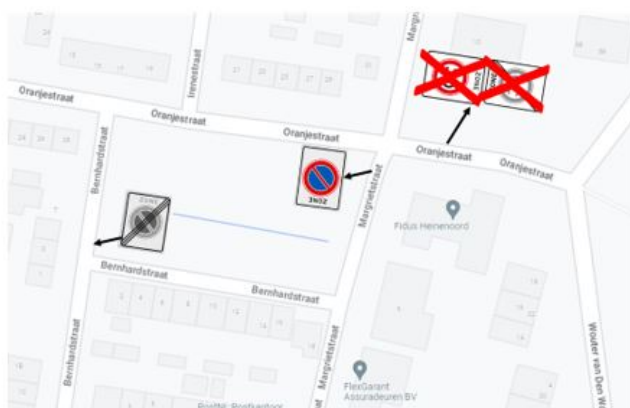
Oranjestraat
Irenestraat
Margrietstraat
Oranjestraat
Oranjestraat
Oranjestraat
Oranjestraat
Bernhardstraat
ZONE
3N52
Fidus Heinenoord
Margrietstraat
Bernhardstraat
Bernhardstraat
Bernhardstraat
Margrietstraat
FlexGarant Assuradeuren BV
Wouter van Den W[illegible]
PostNL Postkantoor